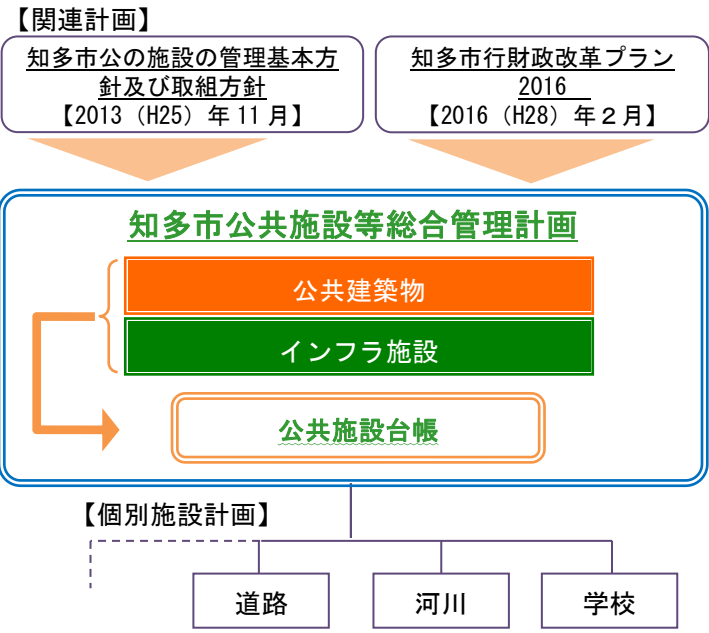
【関連計画】

知多市公の施設の管理基本方針及び取組方針
【2013（H25）年11月】

知多市行財政改革プラン2016
【2016（H28）年２月】

知多市公共施設等総合管理計画

公共建築物

インフラ施設

公共施設台帳

【個別施設計画】

道路

河川

学校